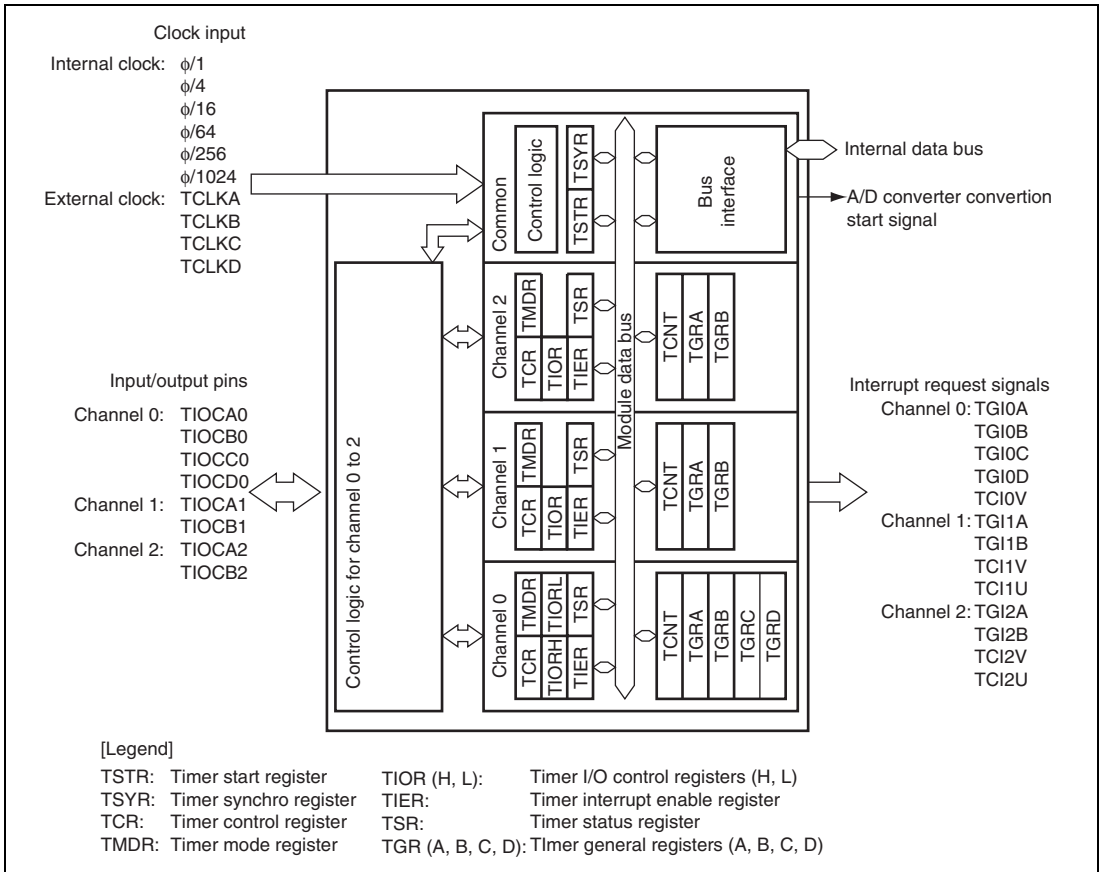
Clock input

Internal clock: $\phi/1$
$\phi/4$
$\phi/16$
$\phi/64$
$\phi/256$
$\phi/1024$
External clock: TCLKA
TCLKB
TCLKC
TCLKD

Common
Control logic
TSYR
TSTR
Bus interface
Internal data bus
A/D converter convertion start signal

Channel 2
TMDR
TSR
TCR
TIOR
TIER
TCNT
TGRA
TGRB

Module data bus

Input/output pins
Channel 0: TIOCA0
TIOCB0
TIOCC0
TIOCD0
Channel 1: TIOCA1
TIOCB1
Channel 2: TIOCA2
TIOCB2

Control logic for channel 0 to 2

Channel 1
TMDR
TSR
TCR
TIOR
TIER
TCNT
TGRA
TGRB

Channel 0
TMDR
TIORL
TSR
TCR
TIORH
TIER
TCNT
TGRA
TGRB
TGRC
TGRD

Interrupt request signals
Channel 0: TGI0A
TGI0B
TGI0C
TGI0D
TCI0V
Channel 1: TGI1A
TGI1B
TCI1V
TCI1U
Channel 2: TGI2A
TGI2B
TCI2V
TCI2U

[Legend]
TSTR: Timer start register
TSYR: Timer synchro register
TCR: Timer control register
TMDR: Timer mode register
TIOR (H, L): Timer I/O control registers (H, L)
TIER: Timer interrupt enable register
TSR: Timer status register
TGR (A, B, C, D): TImer general registers (A, B, C, D)